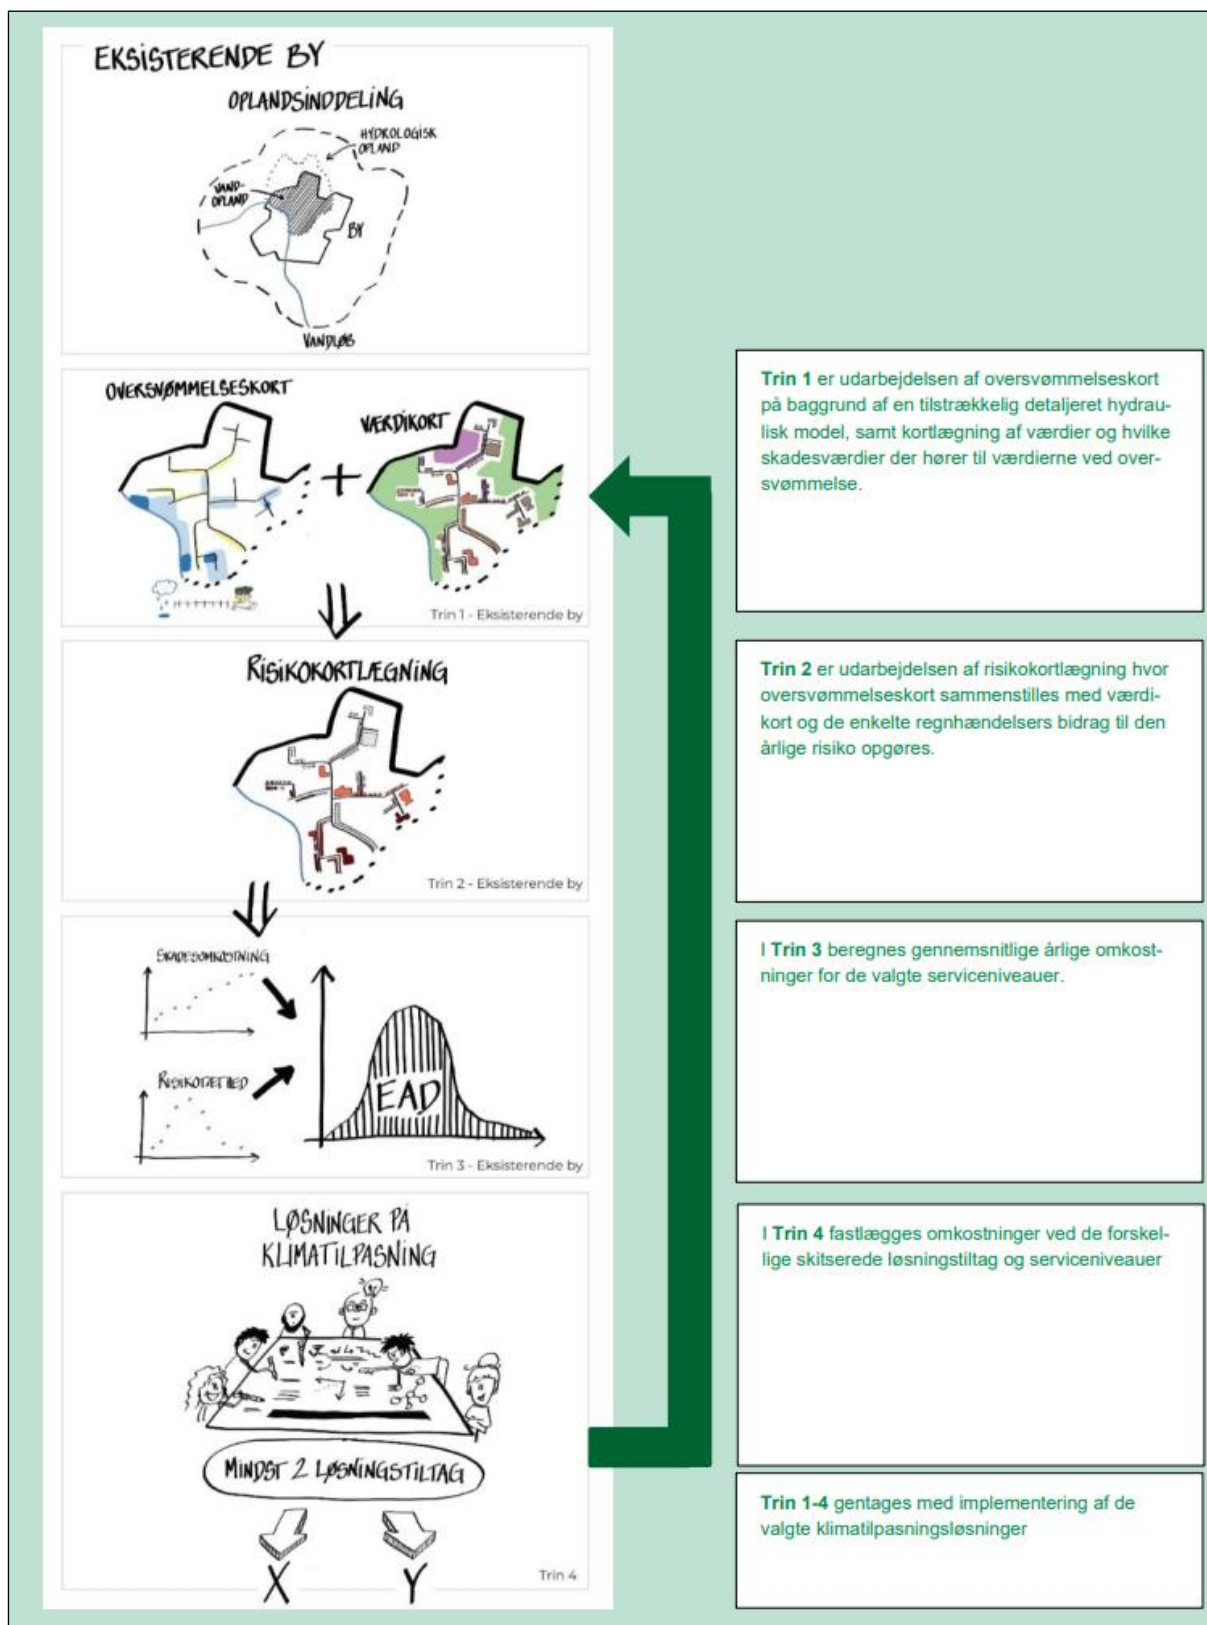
EKSISTERENDE BY

OPLANDSINDDELING

HYDROLOGISK OPLAND

VAND-OPLAND

BY

VANDLØB

OVERSVØMMELSESKORT

VÆRDIKORT

Trin 1 - Eksisterende by

RISIKOKORTLÆGNING

Trin 2 - Eksisterende by

SKADESOMKOSTNING

RISIKOFRETIED

EAD

Trin 3 - Eksisterende by

LØSNINGER PÅ KLIMATILPASNING

MINDST 2 LØSNINGSTILTAG

X

Y

Trin 4

**Trin 1** er udarbejdelsen af oversvømmelseskort på baggrund af en tilstrækkelig detaljeret hydraulisk model, samt kortlægning af værdier og hvilke skadesværdier der hører til værdierne ved oversvømmelse.

**Trin 2** er udarbejdelsen af risikokortlægning hvor oversvømmelseskort sammenstilles med værdikort og de enkelte regnhændelsers bidrag til den årlige risiko opgøres.

I **Trin 3** beregnes gennemsnitlige årlige omkostninger for de valgte serviceniveauer.

I **Trin 4** fastlægges omkostninger ved de forskellige skitserede løsningstiltag og serviceniveauer

**Trin 1-4** gentages med implementering af de valgte klimatilpasningsløsninger